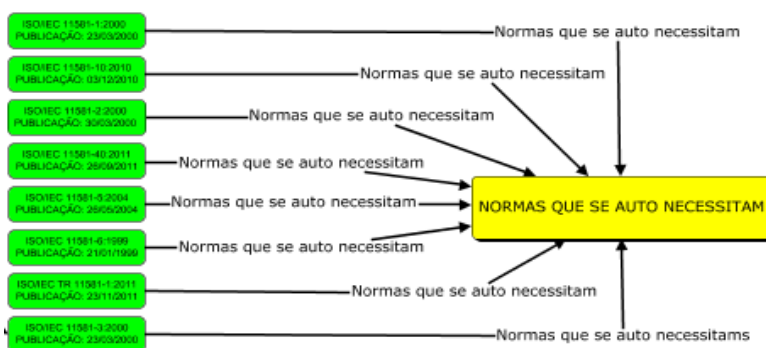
ISO/IEC 11581-1:2000
PUBLICAÇÃO: 23/03/2000

Normas que se auto necessitam

ISO/IEC 11581-10:2010
PUBLICAÇÃO: 03/12/2010

Normas que se auto necessitam

ISO/IEC 11581-2:2000
PUBLICAÇÃO: 30/03/2000

Normas que se auto necessitam

ISO/IEC 11581-40:2011
PUBLICAÇÃO: 26/09/2011

Normas que se auto necessitam

ISO/IEC 11581-5:2004
PUBLICAÇÃO: 26/05/2004

Normas que se auto necessitam

ISO/IEC 11581-6:1999
PUBLICAÇÃO: 21/01/1999

Normas que se auto necessitam

ISO/IEC TR 11581-1:2011
PUBLICAÇÃO: 23/11/2011

Normas que se auto necessitam

ISO/IEC 11581-3:2000
PUBLICAÇÃO: 23/03/2000

Normas que se auto necessitams

NORMAS QUE SE AUTO NECESSITAM